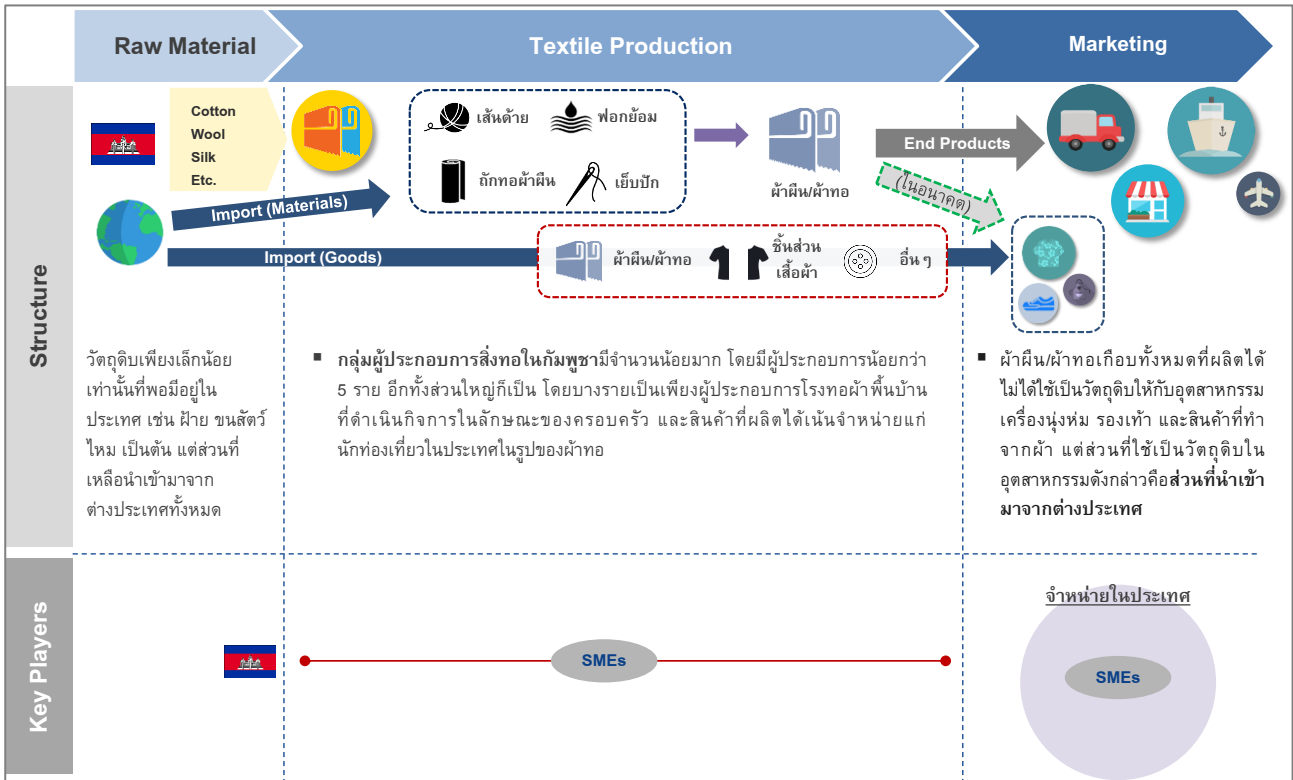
Raw Material

Textile Production

Marketing

Structure

Cotton
Wool
Silk
Etc.

เส้นด้าย

ฟอกย้อม

ถักทอผ้าผืน

เย็บปัก

ผ้าผืน/ผ้าทอ

End Products

(ในอนาคต)

Import (Materials)

Import (Goods)

ผ้าผืน/ผ้าทอ

ชิ้นส่วนเสื้อผ้า

อื่น ๆ

วัตถุดิบเพียงเล็กน้อยเท่านั้นที่พอมีอยู่ในประเทศ เช่น ฝ้าย ขนสัตว์ ไหม เป็นต้น แต่ส่วนที่เหลือนำเข้ามาจากต่างประเทศทั้งหมด

▪ **กลุ่มผู้ประกอบการสิ่งทอในกัมพูชา**มีจำนวนน้อยมาก โดยมีผู้ประกอบการน้อยกว่า 5 ราย อีกทั้งส่วนใหญ่ก็เป็น โดยบางรายเป็นเพียงผู้ประกอบการโรงทอผ้าพื้นบ้านที่ดำเนินกิจการในลักษณะของครอบครัว และสินค้าที่ผลิตได้เน้นจำหน่ายแก่นักท่องเที่ยวในประเทศในรูปของผ้าทอ

▪ ผ้าผืน/ผ้าทอเกือบทั้งหมดที่ผลิตได้ไม่ได้ใช้เป็นวัตถุดิบให้กับอุตสาหกรรมเครื่องนุ่งห่ม รองเท้า และสินค้าที่ทำจากผ้า แต่ส่วนที่ใช้เป็นวัตถุดิบในอุตสาหกรรมดังกล่าวคือ**ส่วนที่นำเข้ามาจากต่างประเทศ**

Key Players

SMEs

จำหน่ายในประเทศ

SMEs